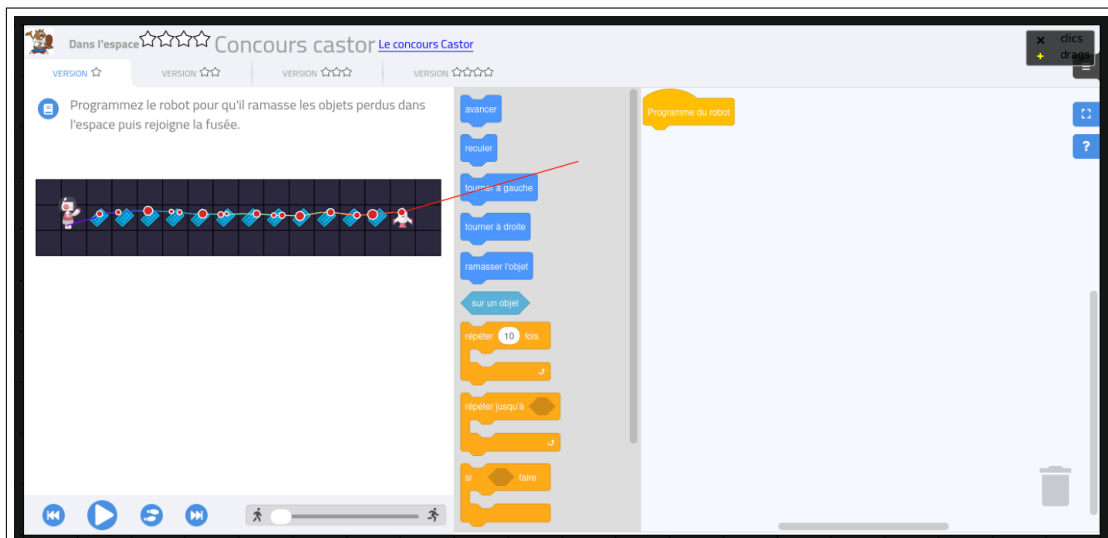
Dans l'espace ☆☆☆☆ Concours castor Le concours Castor

× clics
+ drags

VERSION ☆ VERSION ☆☆ VERSION ☆☆☆ VERSION ☆☆☆☆

Programmez le robot pour qu'il ramasse les objets perdus dans l'espace puis rejoigne la fusée.

avancer

reculer

tourner à gauche

tourner à droite

ramasser l'objet

sur un objet

répéter 10 fois

répéter jusqu'à

si faire

Programme du robot

?